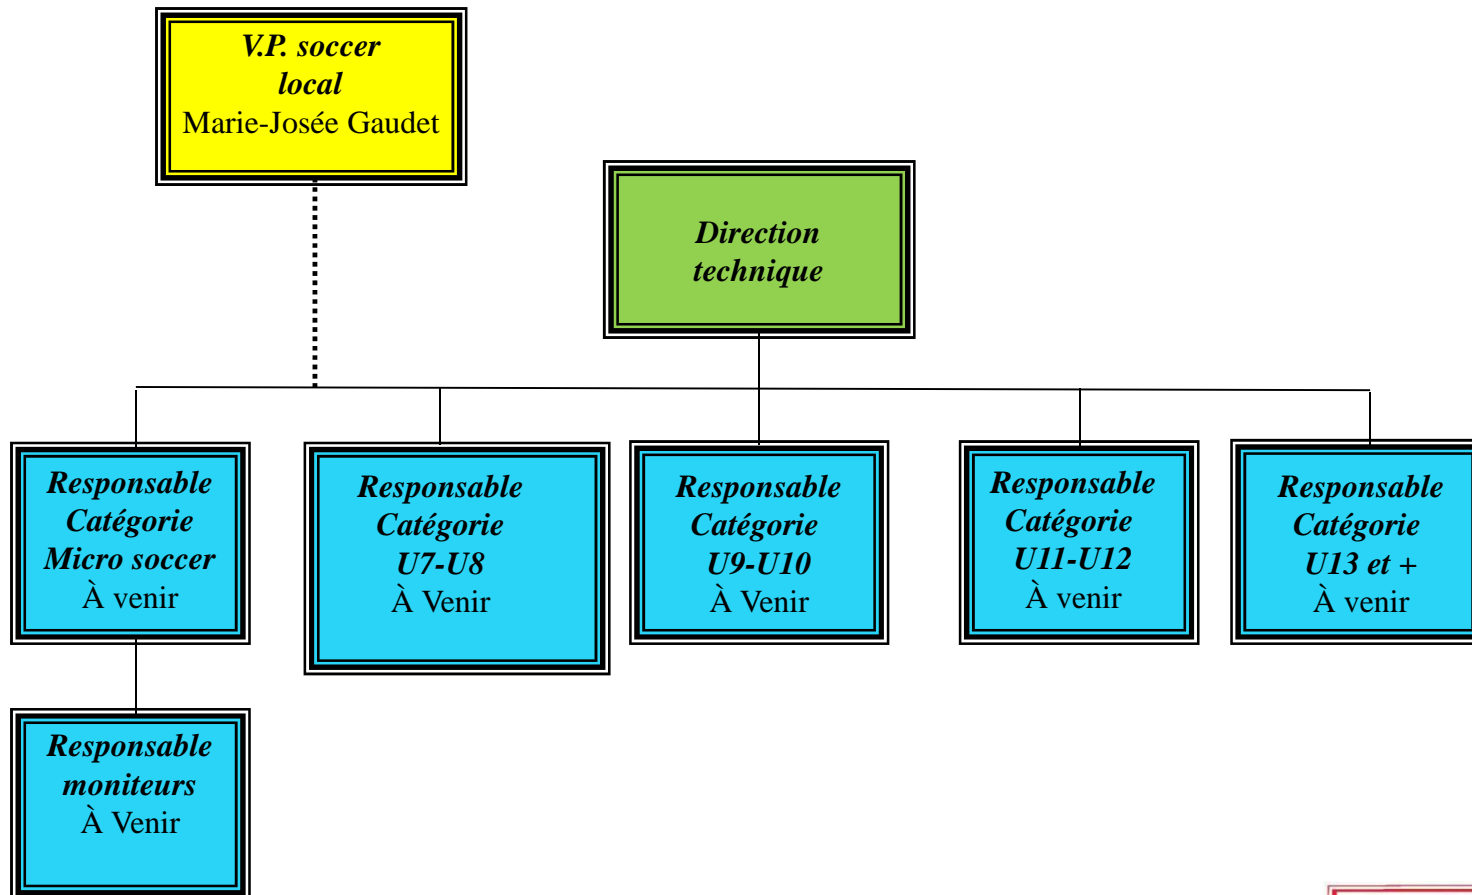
V.P. soccer local
Marie-Josée Gaudet

Direction technique

Responsable Catégorie Micro soccer
À venir

Responsable Catégorie U7-U8
À Venir

Responsable Catégorie U9-U10
À Venir

Responsable Catégorie U11-U12
À venir

Responsable Catégorie U13 et +
À venir

Responsable moniteurs
À Venir